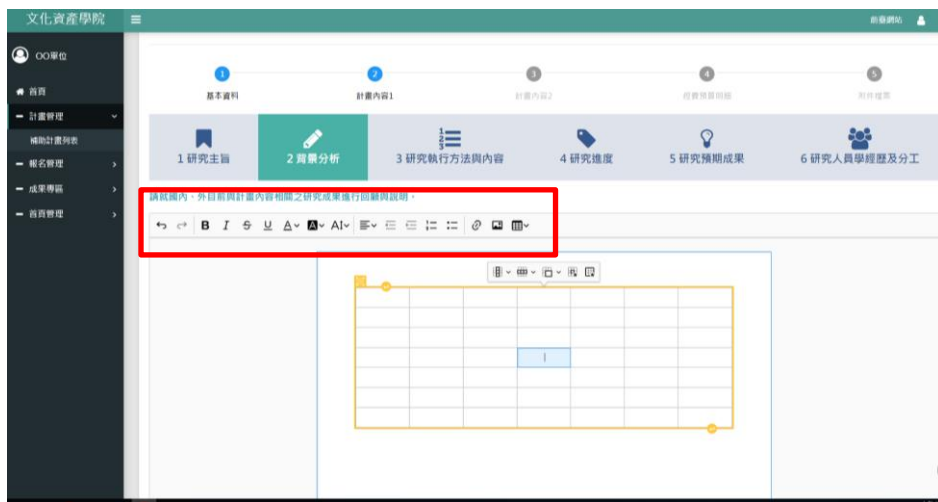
文化資產學院

前臺網站

OO單位

首頁

計畫管理

補助計畫列表

報名管理

成果專區

首頁管理

1 基本資料

2 計畫內容1

3 計畫內容2

4 經費預算明細

5 附件檔案

1 研究主旨

2 背景分析

3 研究執行方法與內容

4 研究進度

5 研究預期成果

6 研究人員學經歷及分工

請就國內、外目前與計畫內容相關之研究成果進行回顧與說明。

B I S U A A AI